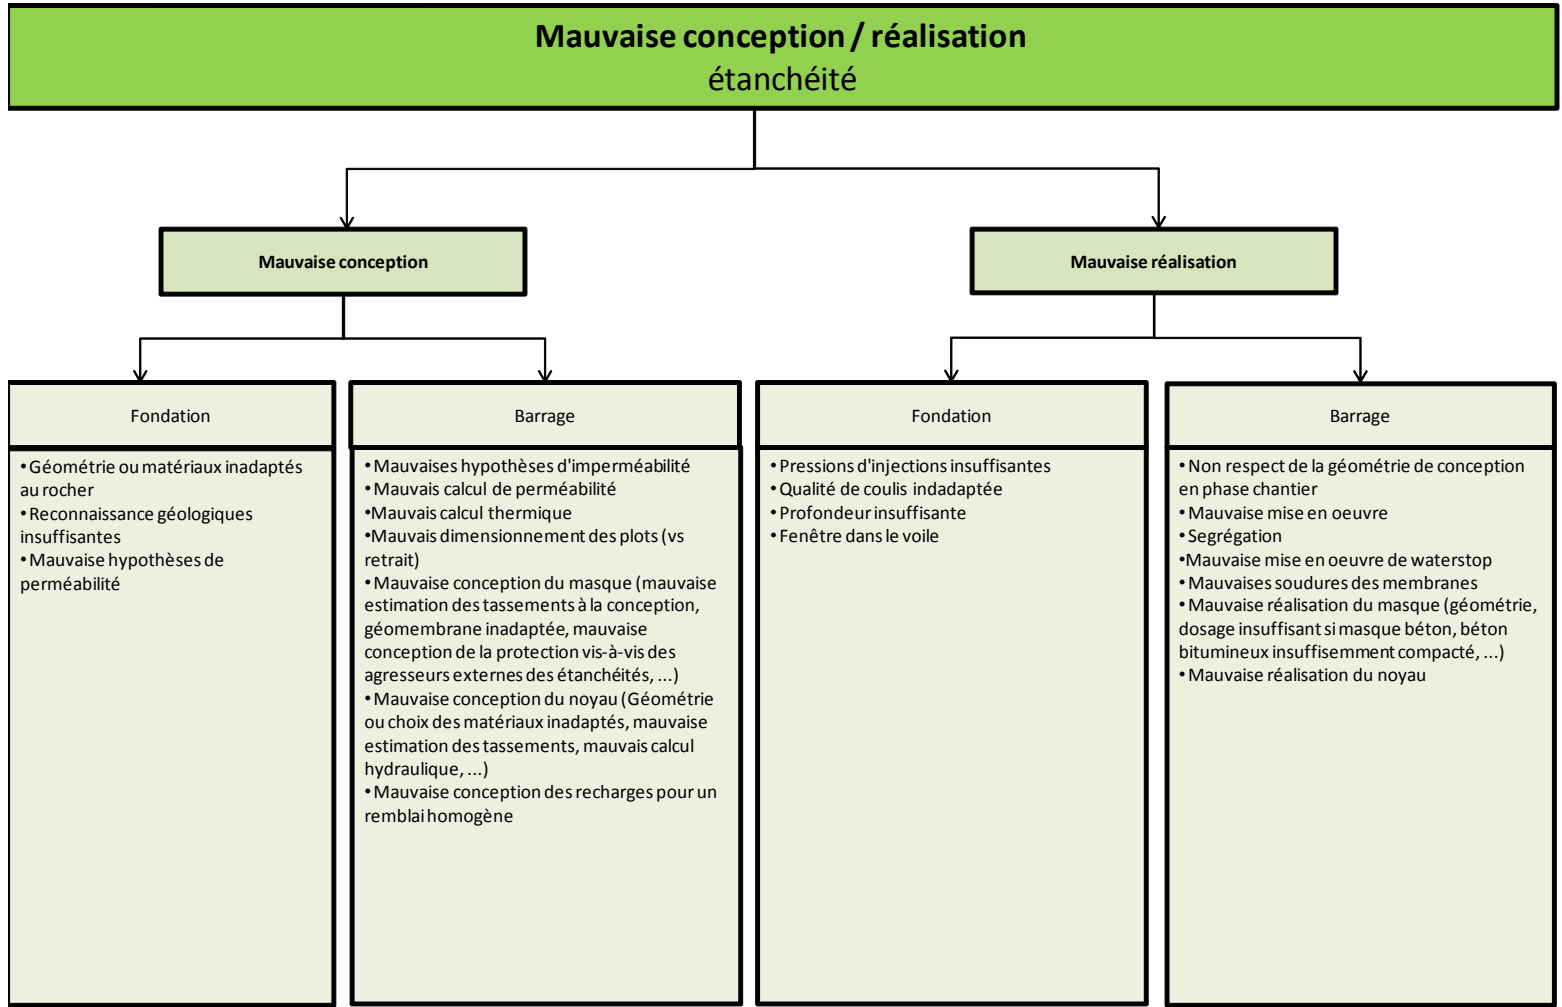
Mauvaise conception / réalisation
étanchéité

Mauvaise conception

Mauvaise réalisation

Fondation

• Géométrie ou matériaux inadaptés au rocher
• Reconnaissance géologiques insuffisantes
• Mauvaise hypothèses de perméabilité

Barrage

• Mauvaises hypothèses d'imperméabilité
• Mauvais calcul de perméabilité
• Mauvais calcul thermique
• Mauvais dimensionnement des plots (vs retrait)
• Mauvaise conception du masque (mauvaise estimation des tassements à la conception, géomembrane inadaptée, mauvaise conception de la protection vis-à-vis des agresseurs externes des étanchéités, ...)
• Mauvaise conception du noyau (Géométrie ou choix des matériaux inadaptés, mauvaise estimation des tassements, mauvais calcul hydraulique, ...)
• Mauvaise conception des recharges pour un remblai homogène

Fondation

• Pressions d'injections insuffisantes
• Qualité de coulis indadaptée
• Profondeur insuffisante
• Fenêtre dans le voile

Barrage

• Non respect de la géométrie de conception en phase chantier
• Mauvaise mise en oeuvre
• Segrégation
• Mauvaise mise en oeuvre de waterstop
• Mauvaises soudures des membranes
• Mauvaise réalisation du masque (géométrie, dosage insuffisant si masque béton, béton bitumineux insuffisemment compacté, ...)
• Mauvaise réalisation du noyau